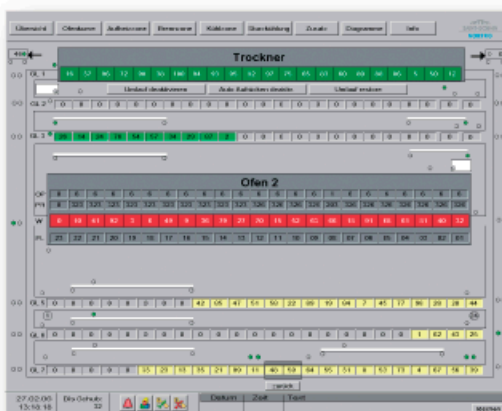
Übersicht Ofenkurven Aufheizzone Brennzone Kühlzone Steuerung Zusatz Diagramme Info

Trockner

GL 1

Umlauf deaktivieren Auto Aufheizen deaktiv Umlauf ersteen

GL 2

GL 3

Ofen 2

OP

PN

W

PL

GL 5

GL 6

GL 7

zurück

27.02.06 13:10:18

Datum Zeit Text